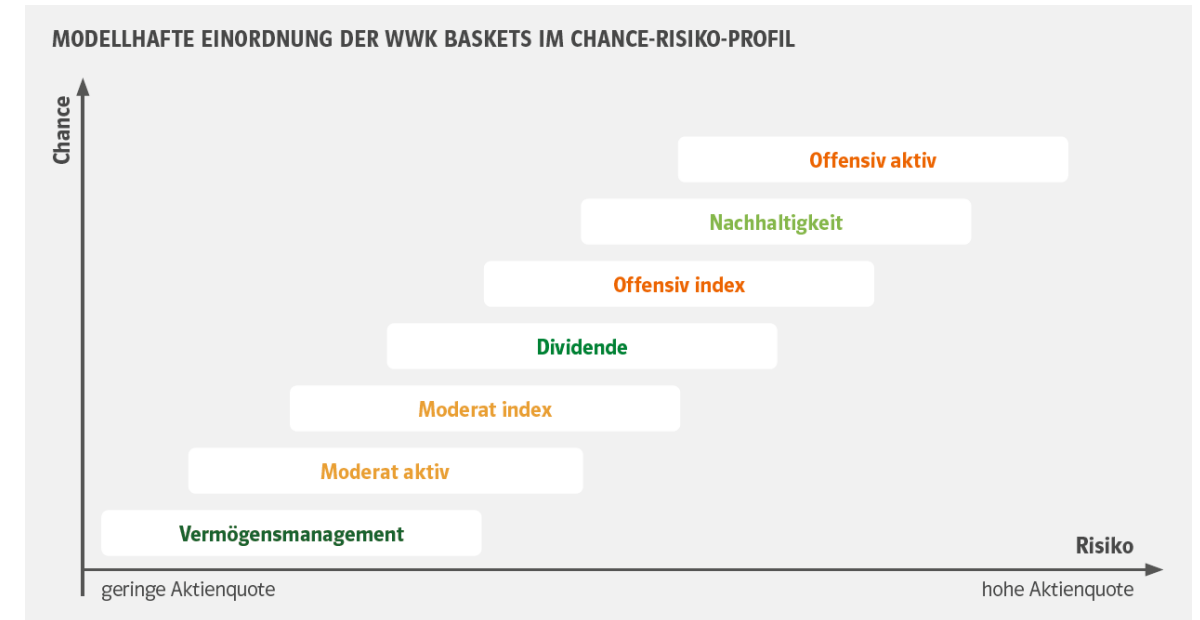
MODELLHAFTE EINORDNUNG DER WWK BASKETS IM CHANCE-RISIKO-PROFIL

Chance

Offensiv aktiv

Nachhaltigkeit

Offensiv index

Dividende

Moderat index

Moderat aktiv

Vermögensmanagement

Risiko

geringe Aktienquote

hohe Aktienquote